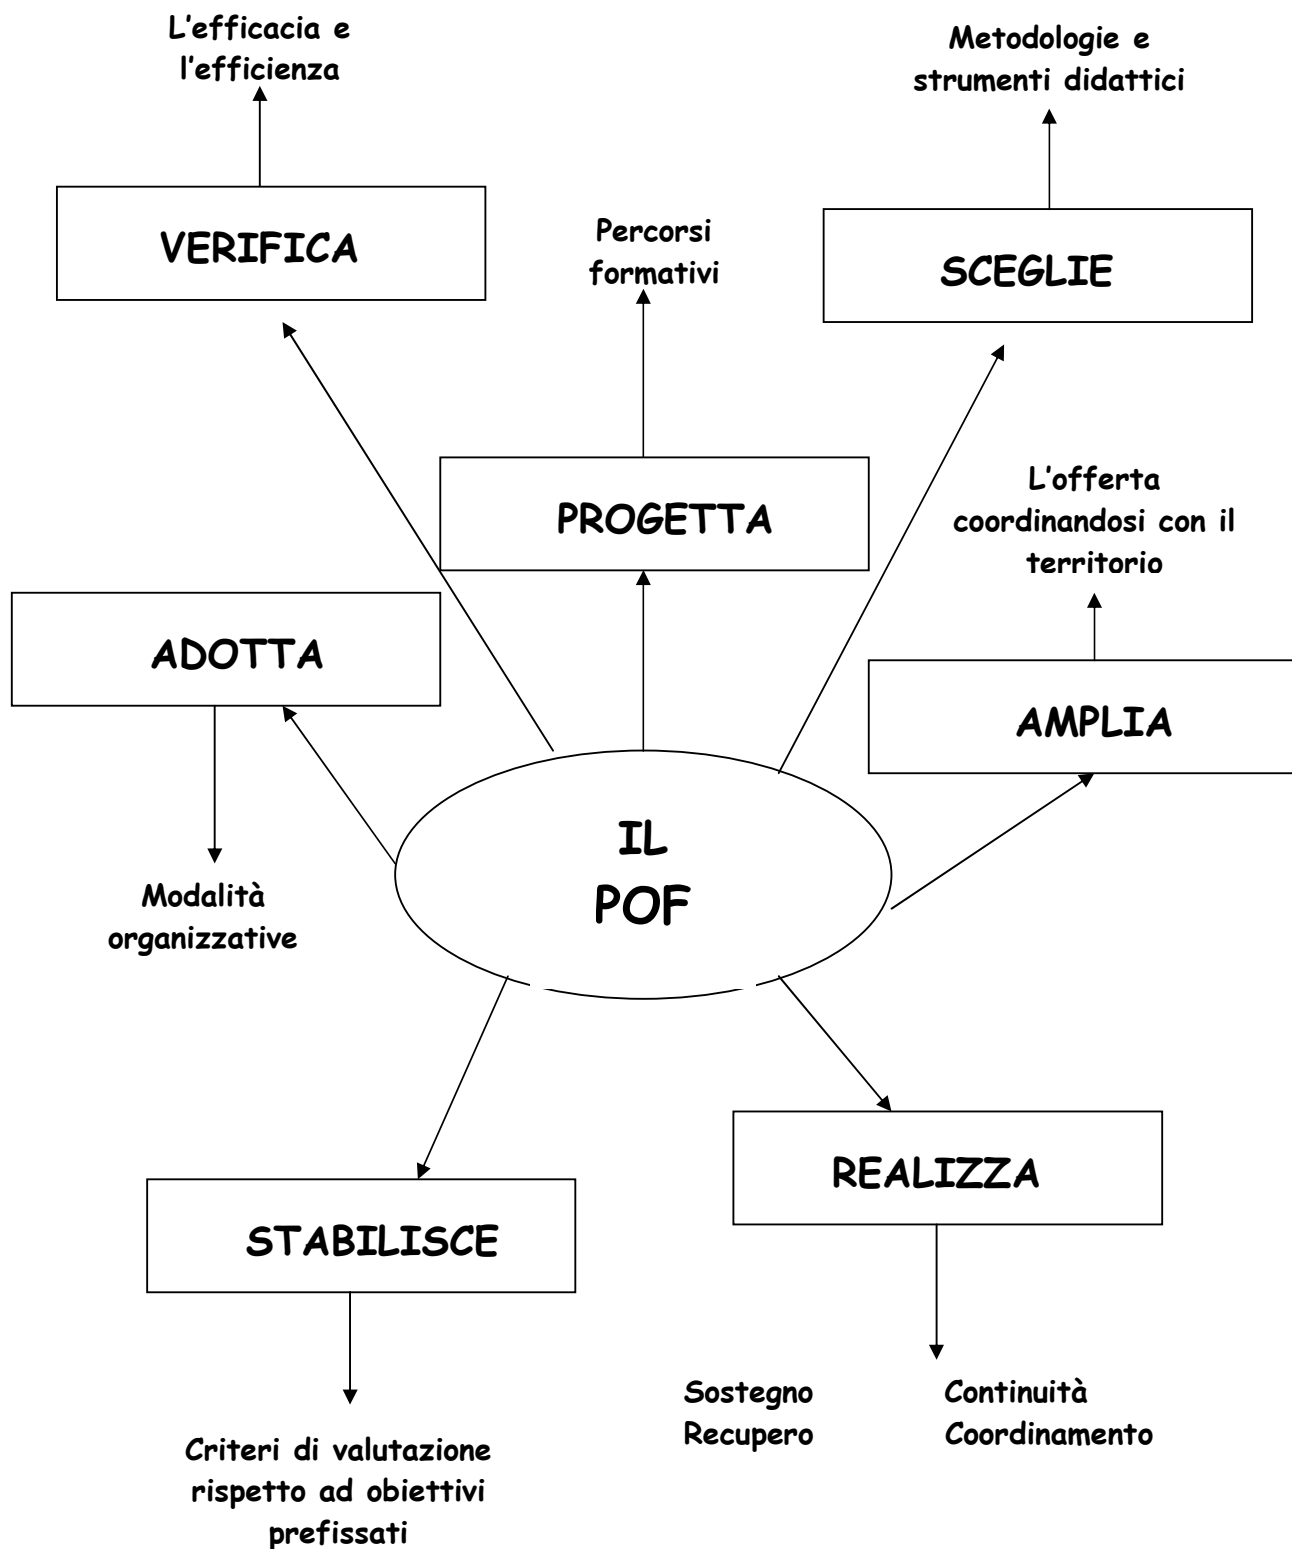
L’efficacia e l’efficienza

Metodologie e strumenti didattici

VERIFICA

Percorsi formativi

SCEGLIE

PROGETTA

L’offerta coordinandosi con il territorio

ADOTTA

AMPLIA

IL POF

Modalità organizzative

STABILISCE

REALIZZA

Criteri di valutazione rispetto ad obiettivi prefissati

Sostegno
Recupero

Continuità
Coordinamento